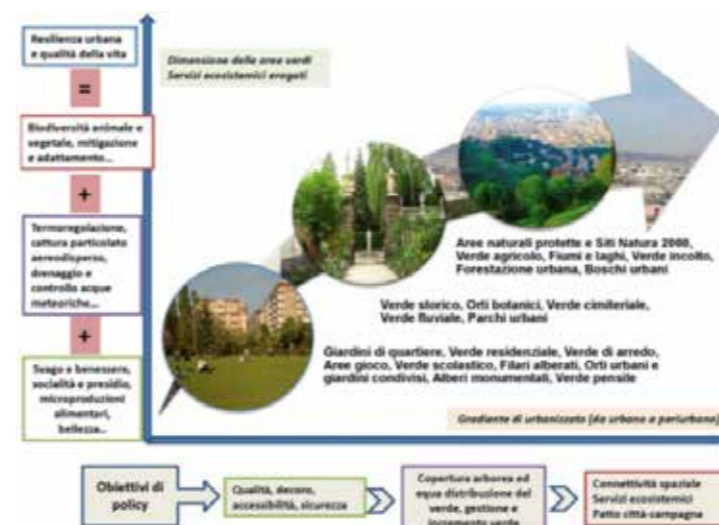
Resilienza urbana e qualità della vita

=

Biodiversità animale e vegetale, mitigazione e adattamento...

+

Termoregolazione, cattura particolato aerodisperso, drenaggio e controllo acque meteoriche...

+

Svago e benessere, socialità e presidio, microproduzioni alimentari, bellezza...

Dimensione delle aree verdi
Servizi ecosistemici erogati

Aree naturali protette e Siti Natura 2000, Verde agricolo, Fiumi e laghi, Verde incolto, Forestazione urbana, Boschi urbani

Verde storico, Orti botanici, Verde cimiteriale, Verde fluviale, Parchi urbani

Giardini di quartiere, Verde residenziale, Verde di arredo, Aree gioco, Verde scolastico, Filari alberati, Orti urbani e giardini condivisi, Alberi monumentali, Verde pensile

Gradiente di urbanizzato (da urbano a periurbano)

Obiettivi di policy

Qualità, decoro, accessibilità, sicurezza

Copertura arborea ed equa distribuzione del verde, gestione e incremento verde

Connettività spaziale
Servizi ecosistemici
Patto città campagna